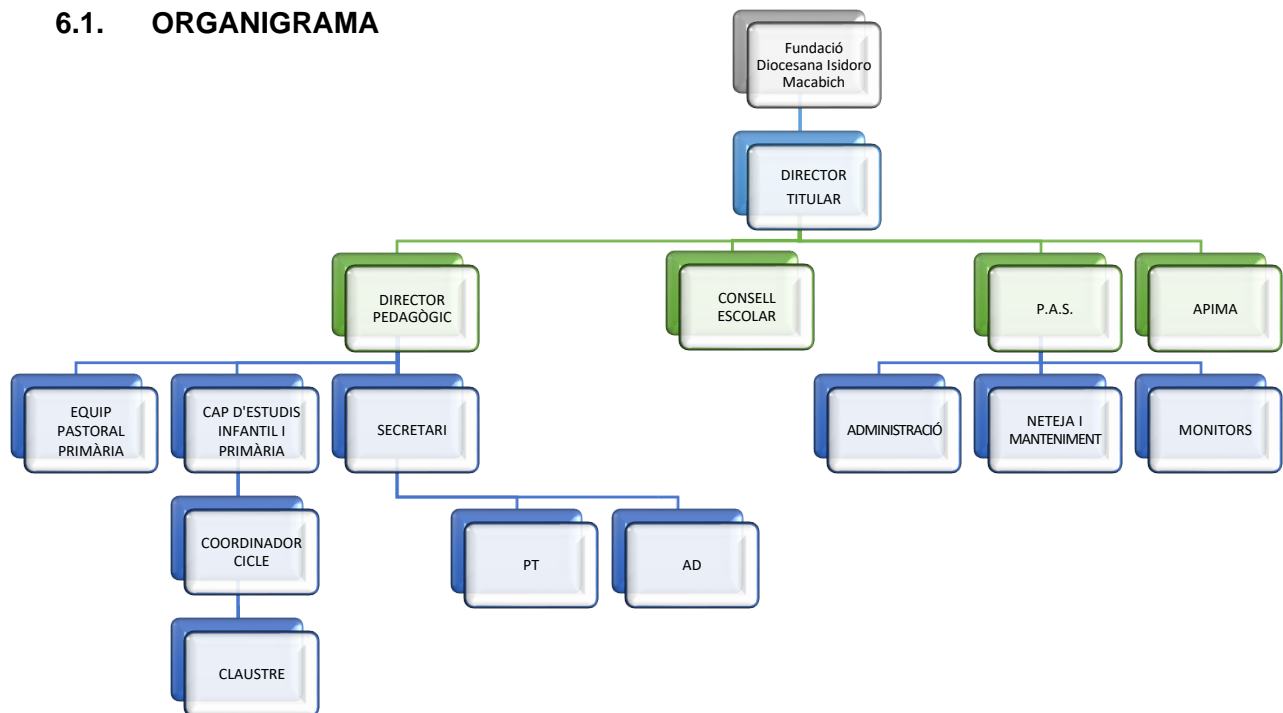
6.1. ORGANIGRAMA

Fundació Diocesana Isidoro Macabich

DIRECTOR TITULAR

DIRECTOR PEDAGÒGIC

CONSELL ESCOLAR

P.A.S.

APIMA

EQUIP PASTORAL PRIMÀRIA

CAP D'ESTUDIS INFANTIL I PRIMÀRIA

SECRETARI

ADMINISTRACIÓ

NETEJA I MANTENIMENT

MONITORS

COORDINADOR CICLE

PT

AD

CLAUSTRE